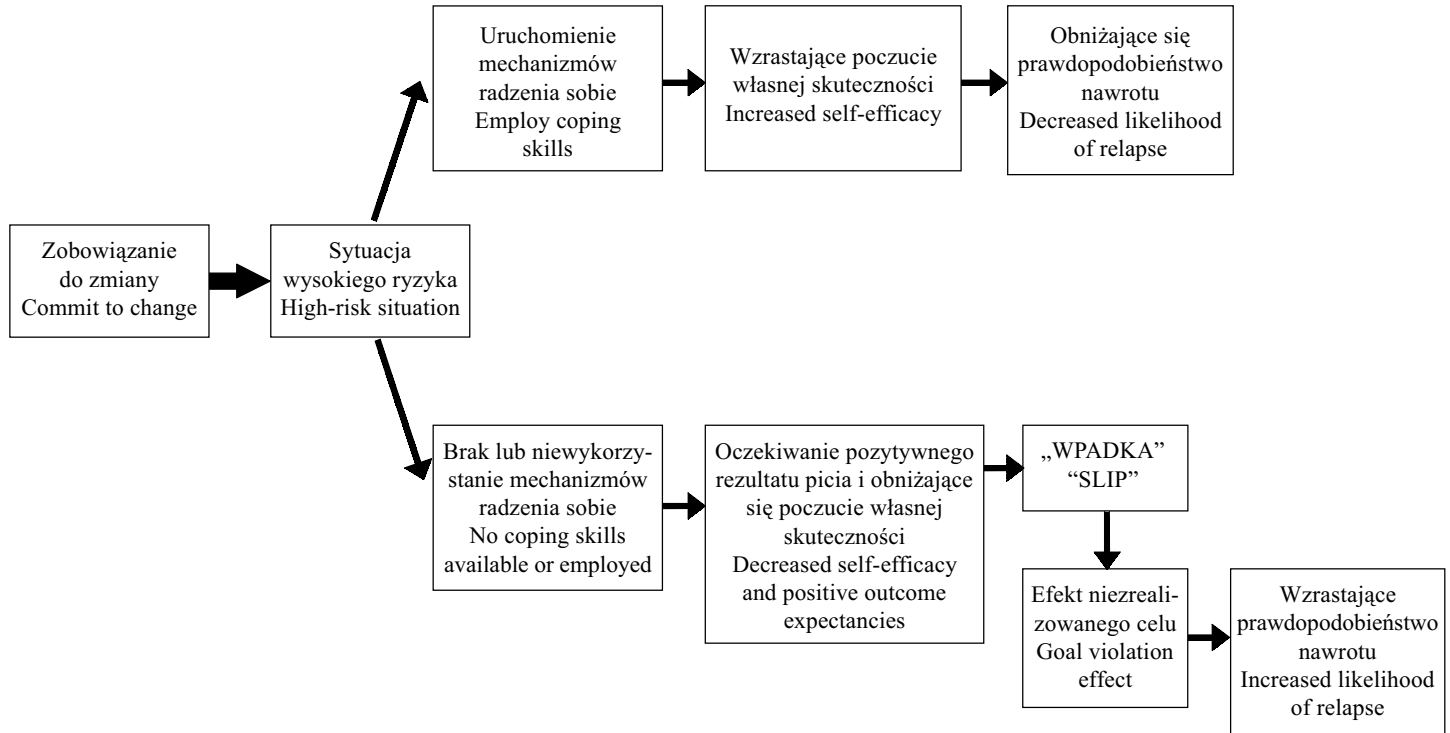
Zobowiązanie do zmiany
Commit to change

Sytuacja wysokiego ryzyka
High-risk situation

Uruchomienie mechanizmów radzenia sobie
Employ coping skills

Wzrastające poczucie własnej skuteczności
Increased self-efficacy

Obniżające się prawdopodobieństwo nawrotu
Decreased likelihood of relapse

Brak lub niewykorzystanie mechanizmów radzenia sobie
No coping skills available or employed

Oczekiwanie pozytywnego rezultatu picia i obniżające się poczucie własnej skuteczności
Decreased self-efficacy and positive outcome expectancies

„WPADKA"
"SLIP"

Efekt niezrealizowanego celu
Goal violation effect

Wzrastające prawdopodobieństwo nawrotu
Increased likelihood of relapse